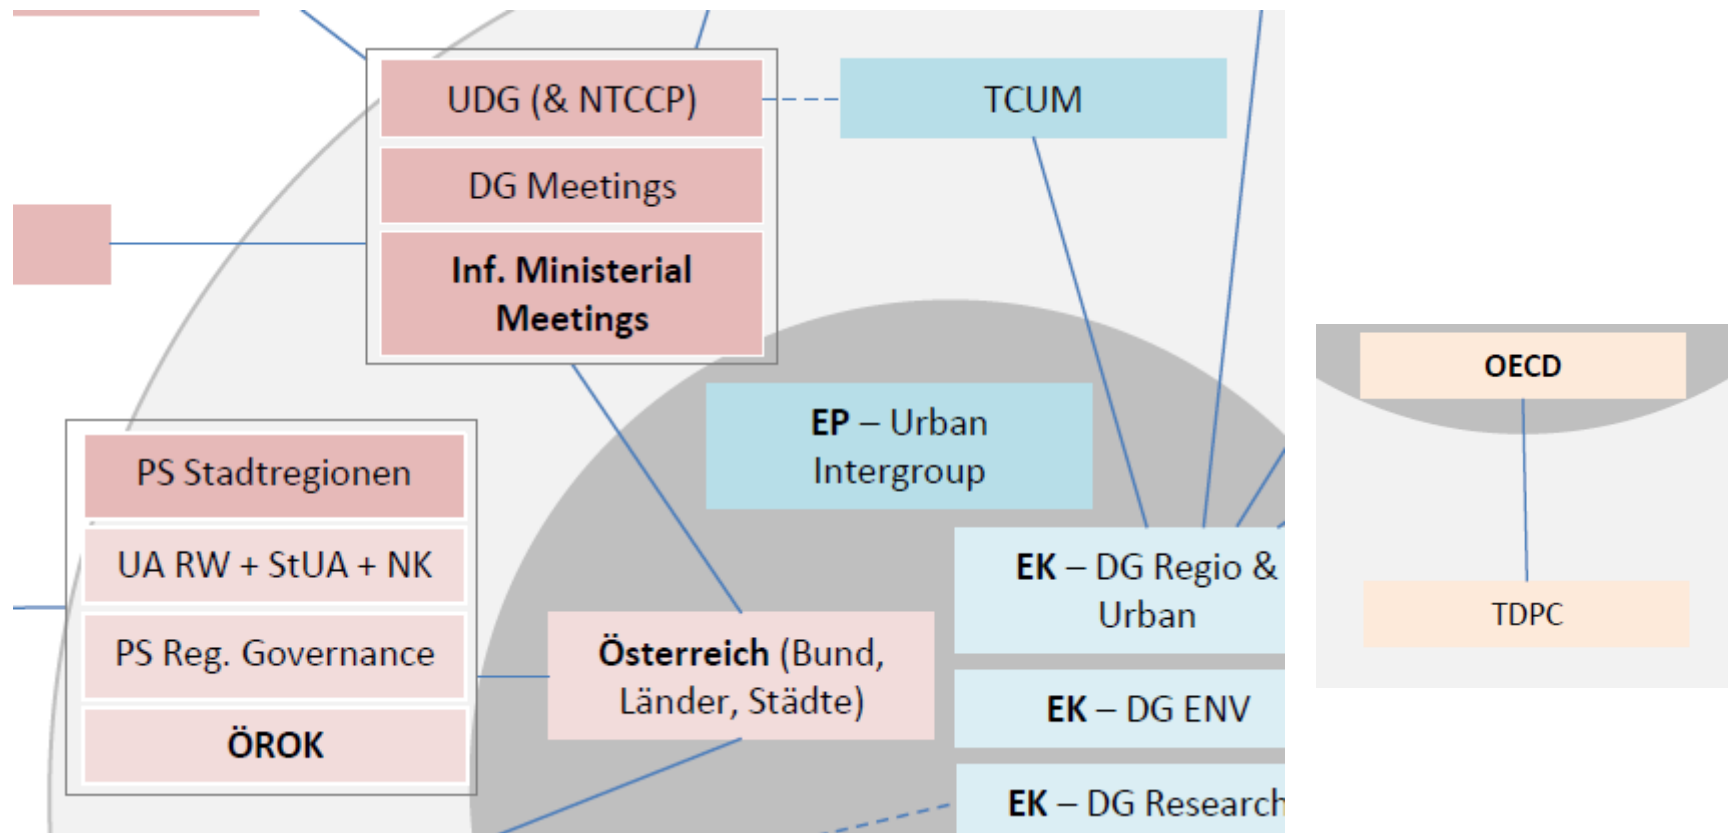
UDG (& NTCCP)

DG Meetings

**Inf. Ministerial Meetings**

TCUM

**EP** – Urban Intergroup

PS Stadtregionen

UA RW + StUA + NK

PS Reg. Governance

**ÖROK**

**Österreich** (Bund, Länder, Städte)

**EK** – DG Regio & Urban

**EK** – DG ENV

**EK** – DG Research

**OECD**

TDPC